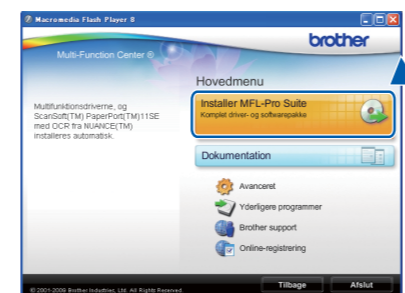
Macromedia Flash Player 8

brother

Multi-Function Center ®

Hovedmenu

Multifunktionsdriverne, og ScanSoft(TM) PaperPort(TM)11SE med OCR fra NUANCE(TM) installeres automatisk.

Installer MFL-Pro Suite
Komplet driver- og softwarepakke

Dokumentation

Avanceret

Yderligere programmer

Brother support

Online-registrering

© 2001-2008 Brother Industries, Ltd. All Rights Reserved.

Tilbage

Afslut